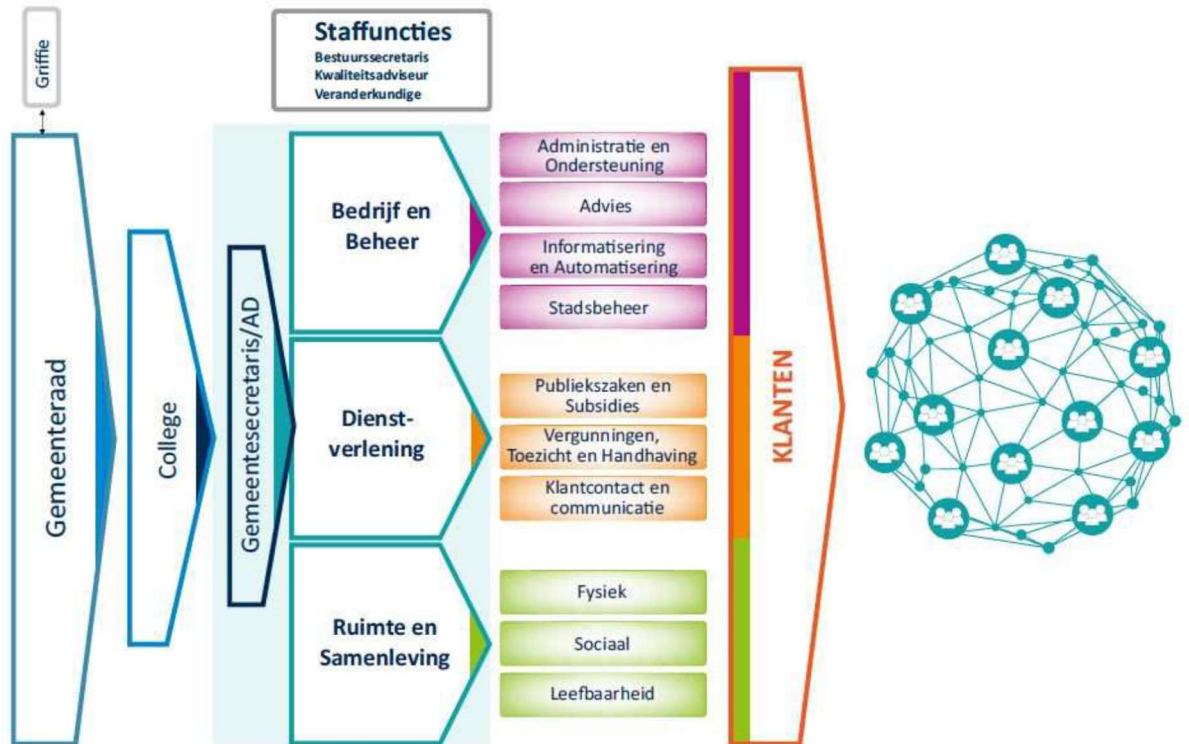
Griffie

Staffuncties
Bestuurssecretaris
Kwaliteitsadviseur
Veranderkundige

Gemeenteraad

College

Gemeentesecretaris/AD

Bedrijf en Beheer

Administratie en Ondersteuning

Advies

Informatisering en Automatisering

Stadsbeheer

Dienstverlening

Publiekszaken en Subsidies

Vergunningen, Toezicht en Handhaving

Klantcontact en communicatie

Ruimte en Samenleving

Fysiek

Sociaal

Leefbaarheid

KLANTEN